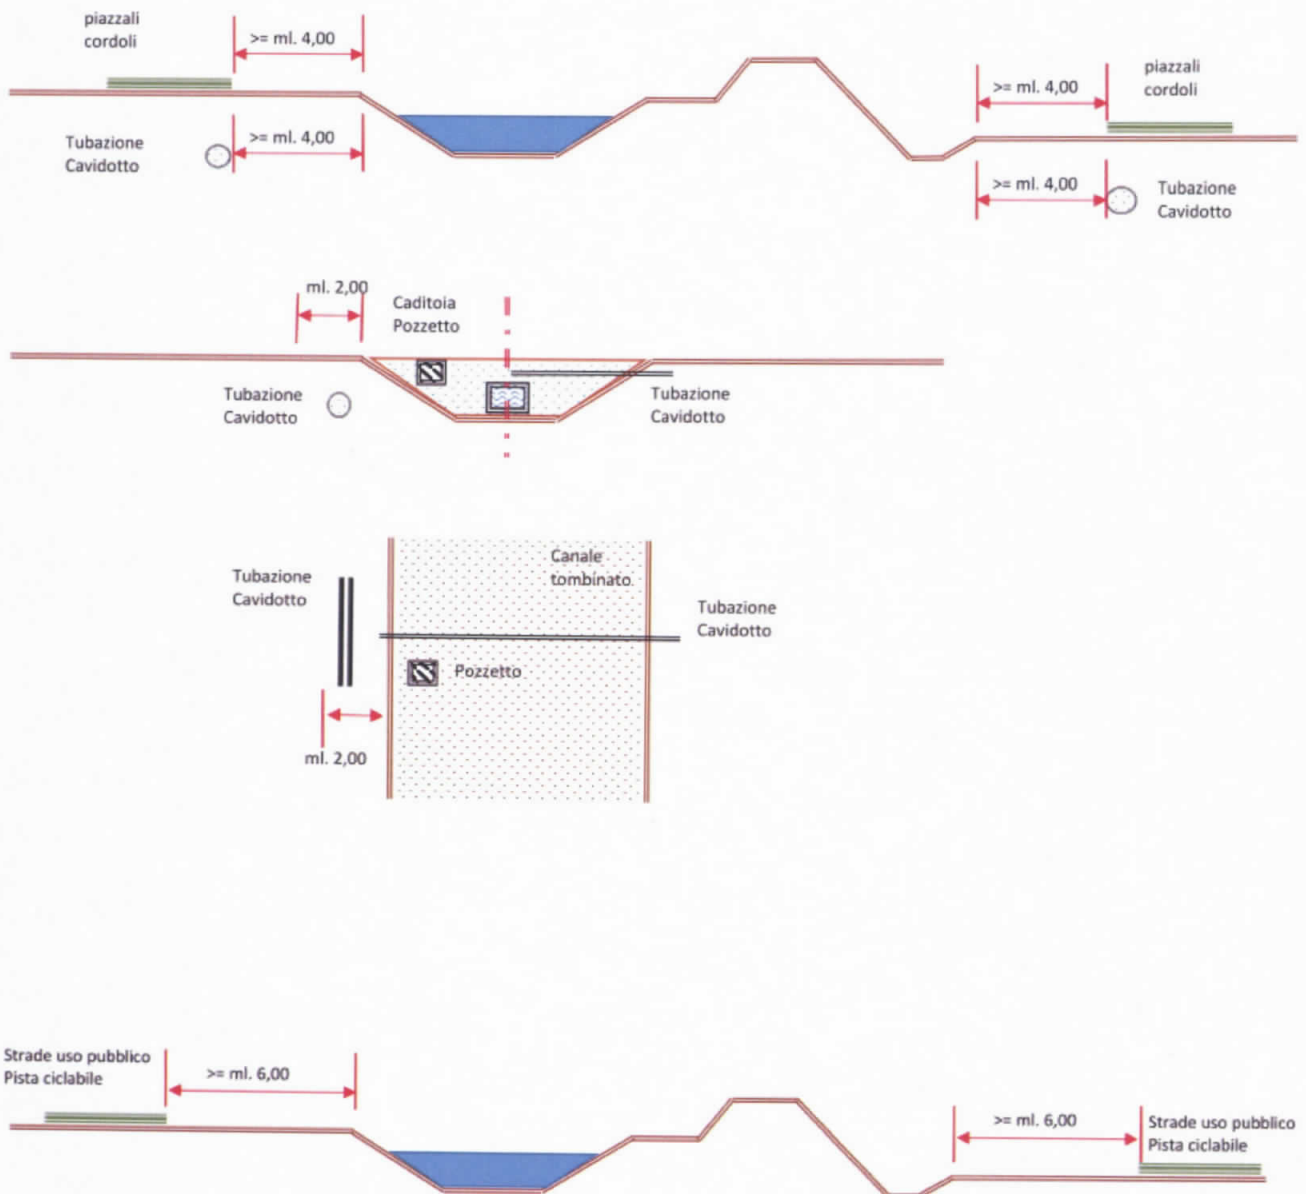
piazzali
cordoli

>= ml. 4,00

piazzali
cordoli

>= ml. 4,00

Tubazione
Cavidotto

>= ml. 4,00

>= ml. 4,00

Tubazione
Cavidotto

ml. 2,00

Caditoia
Pozzetto

Tubazione
Cavidotto

Tubazione
Cavidotto

Tubazione
Cavidotto

Canale
tombinato

Tubazione
Cavidotto

Pozzetto

ml. 2,00

Strade uso pubblico
Pista ciclabile

>= ml. 6,00

>= ml. 6,00

Strade uso pubblico
Pista ciclabile